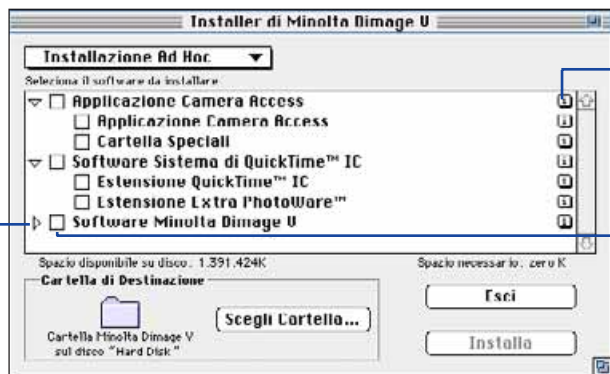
Installer di Minolta Dimage V

Installazione Ad Hoc

Seleziona il software da installare

Applicazione Camera Access
Applicazione Camera Access
Cartella Speciali
Software Sistema di QuickTime™ IC
Estensione QuickTime™ IC
Estensione Extra PhotoWare™
Software Minolta Dimage V

Spazio disponibile su disco: 1.391.424K

Spazio necessario: zero K

Cartella di Destinazione

Cartella Minolta Dimage V sul disco "Hard Disk"

Scegli Cartella...

Esci

Installa